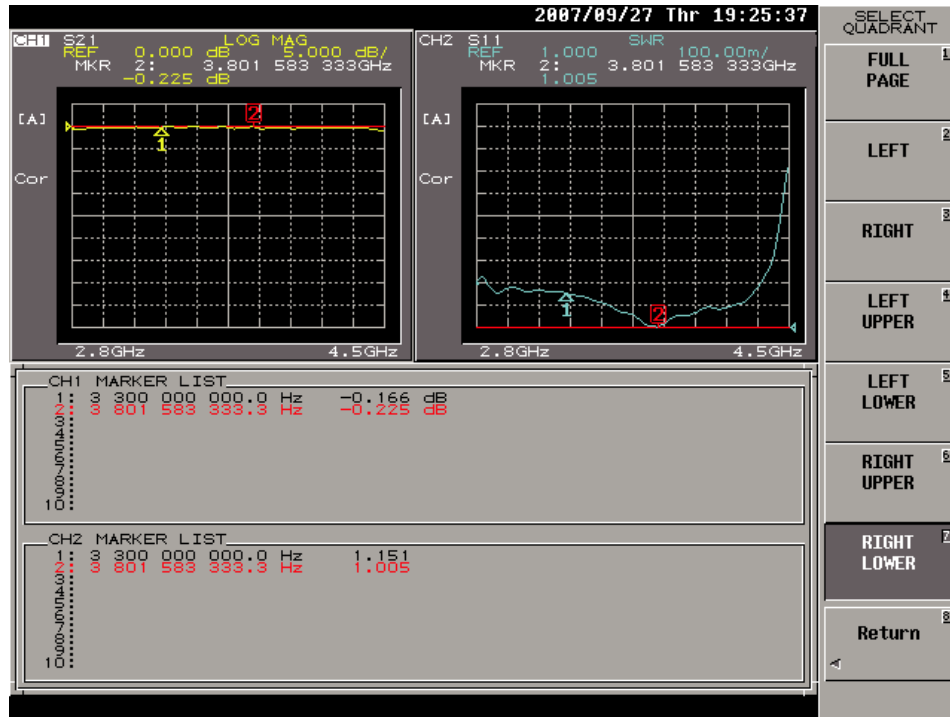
2007/09/27 Thr 19:25:37

CH1 S21 LOG MAG
REF 0.000 dB 5.000 dB/
MKR 2: 3.801 583 333GHz
-0.225 dB

[A]
Cor

2

1

2.8GHz 4.5GHz

CH2 S11 SWR
REF 1.000 100.00m/
MKR 2: 3.801 583 333GHz
1.005

[A]
Cor

1

2

2.8GHz 4.5GHz

CH1 MARKER LIST
1: 3 300 000 000.0 Hz -0.166 dB
2: 3 801 583 333.3 Hz -0.225 dB
3:
4:
5:
6:
7:
8:
9:
10:

CH2 MARKER LIST
1: 3 300 000 000.0 Hz 1.151
2: 3 801 583 333.3 Hz 1.005
3:
4:
5:
6:
7:
8:
9:
10:

SELECT QUADRANT

FULL PAGE 1

LEFT 2

RIGHT 3

LEFT UPPER 4

LEFT LOWER 5

RIGHT UPPER 6

RIGHT LOWER 7

Return 8